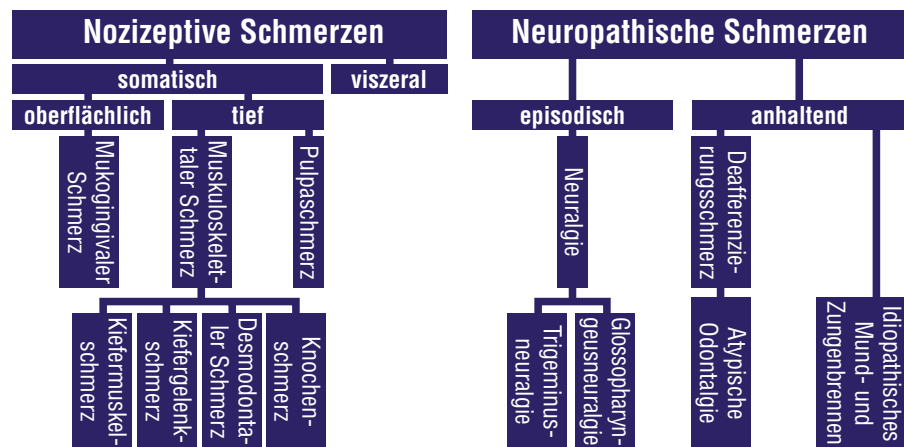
Nozizeptive Schmerzen

somatisch

viszeral

oberflächlich

tief

Mukogingivaler Schmerz

Muskuloskelettaler Schmerz

Pulpaschmerz

Kiefermuskelschmerz

Kiefergelenkschmerz

Desmodontaler Schmerz

Knochenschmerz

Neuropathische Schmerzen

episodisch

anhaltend

Neuralgie

Deafferenzierungsschmerz

Trigeminusneuralgie

Glossopharyngeusneuralgie

Atypische Odontalgie

Idiopathisches Mund- und Zungenbrennen